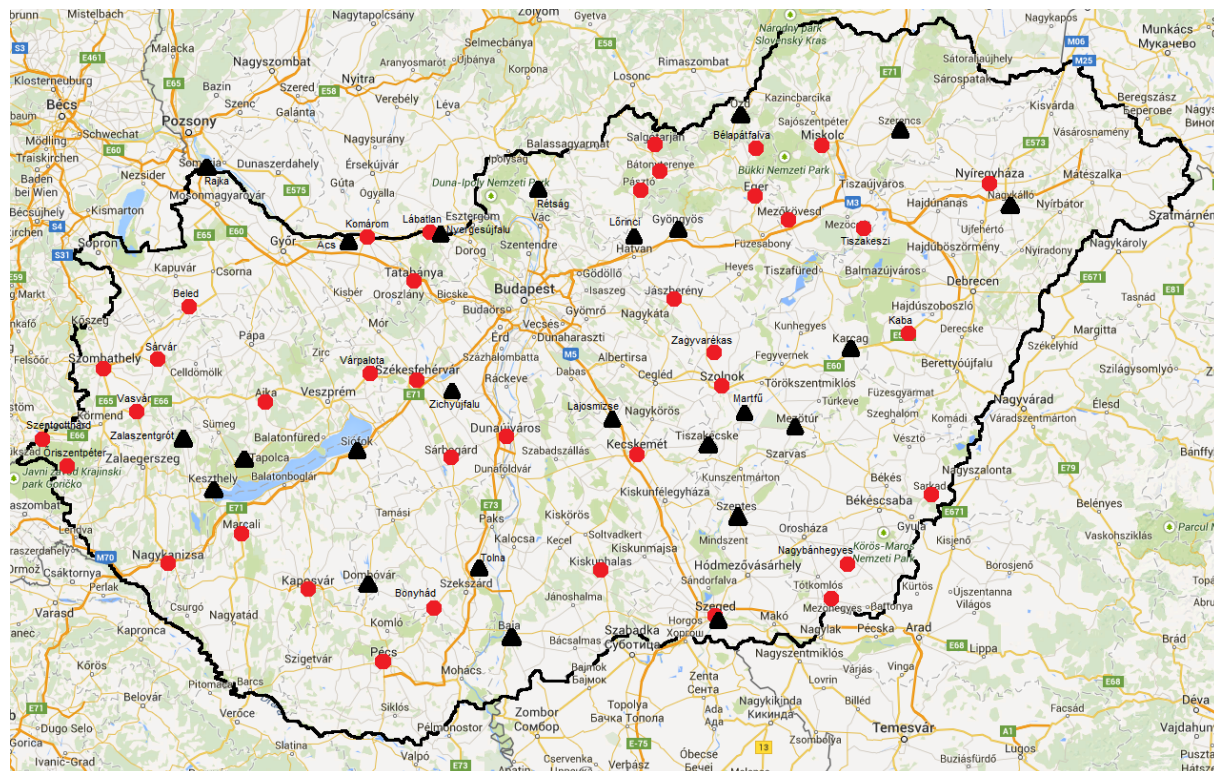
Mistelbach
Zólyom
Gyetva
Nagytapolcsány
Nemzeti park Slovenský Kras
Nagykapos
Munkács
Мукачево
Malacka
Nagyszombat
Selmecbánya
Rimaszombat
Sátoraljaújhely
Sárospatak
Nyitra
Korpona
Losonc
Bazin
Aranyosmarót
Kazincbarcika
Szenc
Szered
Verebély
Léva
Beregszász
Берегове
Klosterneuburg
Galánta
Ózd
Bélapátfalva
Miskolc
Szerencs
Kisvárda
Becs
Pozsony
Schwechat
Nagysurány
Balassagyarmat
Salgótarján
Sajószentpéter
Vásárosnamény
Mödling
Érsekújvár
Bátonyterenye
Traiskirchen
Somorja
Dunaszerdahely
Ipolyság
Bükki Nemzeti Park
Rajka
Pásztó
Eger
Baden
bei Wien
Nezsider
Mosonmagyaróvár
Gúta
Ogyalla
Duna-Ipoly Nemzeti Park
Rétság
Tiszaújváros
Nyíregyháza
Mátészalka
Kismarton
Komárom
Esztergom
Vác
Lőrinci
Gyöngyös
Mezőkövesd
Hajdúnánás
Nagykálló
Nyírbátor
Szatmárnémeti
Sopron
Győr
Ács
Lábatlan
Nyergesújfalu
Szentendre
Hatvan
Füzesabony
Mezőcsát
Tiszakeszi
Hajdúböszörmény
Dorog
Ujfehértó
Nyíradony
Nagykároly
Kapuvár
Csorna
Tatabánya
Gödöllő
Heves
Tiszafüred
Balmazújváros
Debrecen
Kisbér
Oroszlány
Bicske
Budapest
Isaszeg
Jászberény
Tasnád
Beled
Budaörs
Érd
Vecsés
Gyömrő
Nagykáta
Kunhegyes
Hajdúszoboszló
Kőszeg
Pápa
Mór
Dunaharaszti
Kaba
Derecske
Margitta
Sárvár
Zirc
Várpalota
Százhalombatta
Zagyvarékas
Karcag
Szombathely
Celldömölk
Veszprém
Székesfehérvár
Ráckeve
Dabas
Albertirsa
Fegyvernek
Berettyóújfalu
Székelyhíd
Felsőőr
Szolnok
Törökszentmiklós
Szilágysomlyó
Ajka
Zichyújfalu
Cegléd
Füzesgyarmat
Vasvár
Körmend
Sümeg
Lajosmizse
Nagykőrös
Martfű
Túrkeve
Nagyvárad
Élesd
Szentgotthárd
Zalaszentgrót
Balatonfüred
Siófok
Dunaújváros
Mezőtúr
Szeghalom
Szabadszállás
Kecskemét
Tiszakécske
Vésztő
Zalaegerszeg
Tapolca
Sárbogárd
Szarvas
Őriszentpéter
Krajinski park Goričko
Keszthely
Balatonboglár
Dunaföldvár
Kunszentmárton
Békés
Nagyszalonta
Bánffy
Kiskunfélegyháza
Sarkad
Békéscsaba
Tamási
Paks
Kiskőrös
Soltvadkert
Szentes
Gyula
Belényes
Marcali
Kalocsa
Kecel
Kiskunmajsa
Mindszent
Orosháza
Kisjenő
Parcul N
Nagykanizsa
Tolna
Nagybánhegyes
Körös-Maros Nemzeti Park
Csáktornya
Dombóvár
Kiskunhalas
Hódmezővásárhely
Borosjenő
Vaskohsziklás
Kaposvár
Szekszárd
Bonyhád
Jánoshalma
Tótkomlós
Kürtös
Újszentanna
Perlak
Csurgó
Nagyatád
Komló
Baja
Szeged
Mezőhegyes
Battonya
Világos
Varasd
Kapronca
Bácsalmás
Szabadka
Суботица
Horgos
Хоргош
Makó
Nagylak
Pécska
Arad
Lippa
Brád
Szigetvár
Pécs
Mohács
Bajmok
Бајмок
Zenta
Сента
Nagyszentmiklós
Vinga
Kőrös
Belovár
Pitomača
Barcs
Siklós
Topolya
Бачка Топола
Ada
Ада
Lovrin
Varjás
Déva
Verőce
Dugo Selo
Zombor
Сомбор
Nagykikinda
Кикинда
Billéd
Facsád
Vajdahun
Pélmonostor
Gorica
Slatina
Valpó
Temesvár
Lugos
Ivanić-Grad
Cservenka
Verbász
Óbecse
Бечеј
Zsombolya
Buziásfürdő
E461
E65
E58
E571
E71
M06
M25
S3
E60
E575
E573
M3
S4
S31
E65
E60
E671
E81
E66
M5
E71
E73
E79
E671
E71
M70
E68
E68
A1
E-75
13